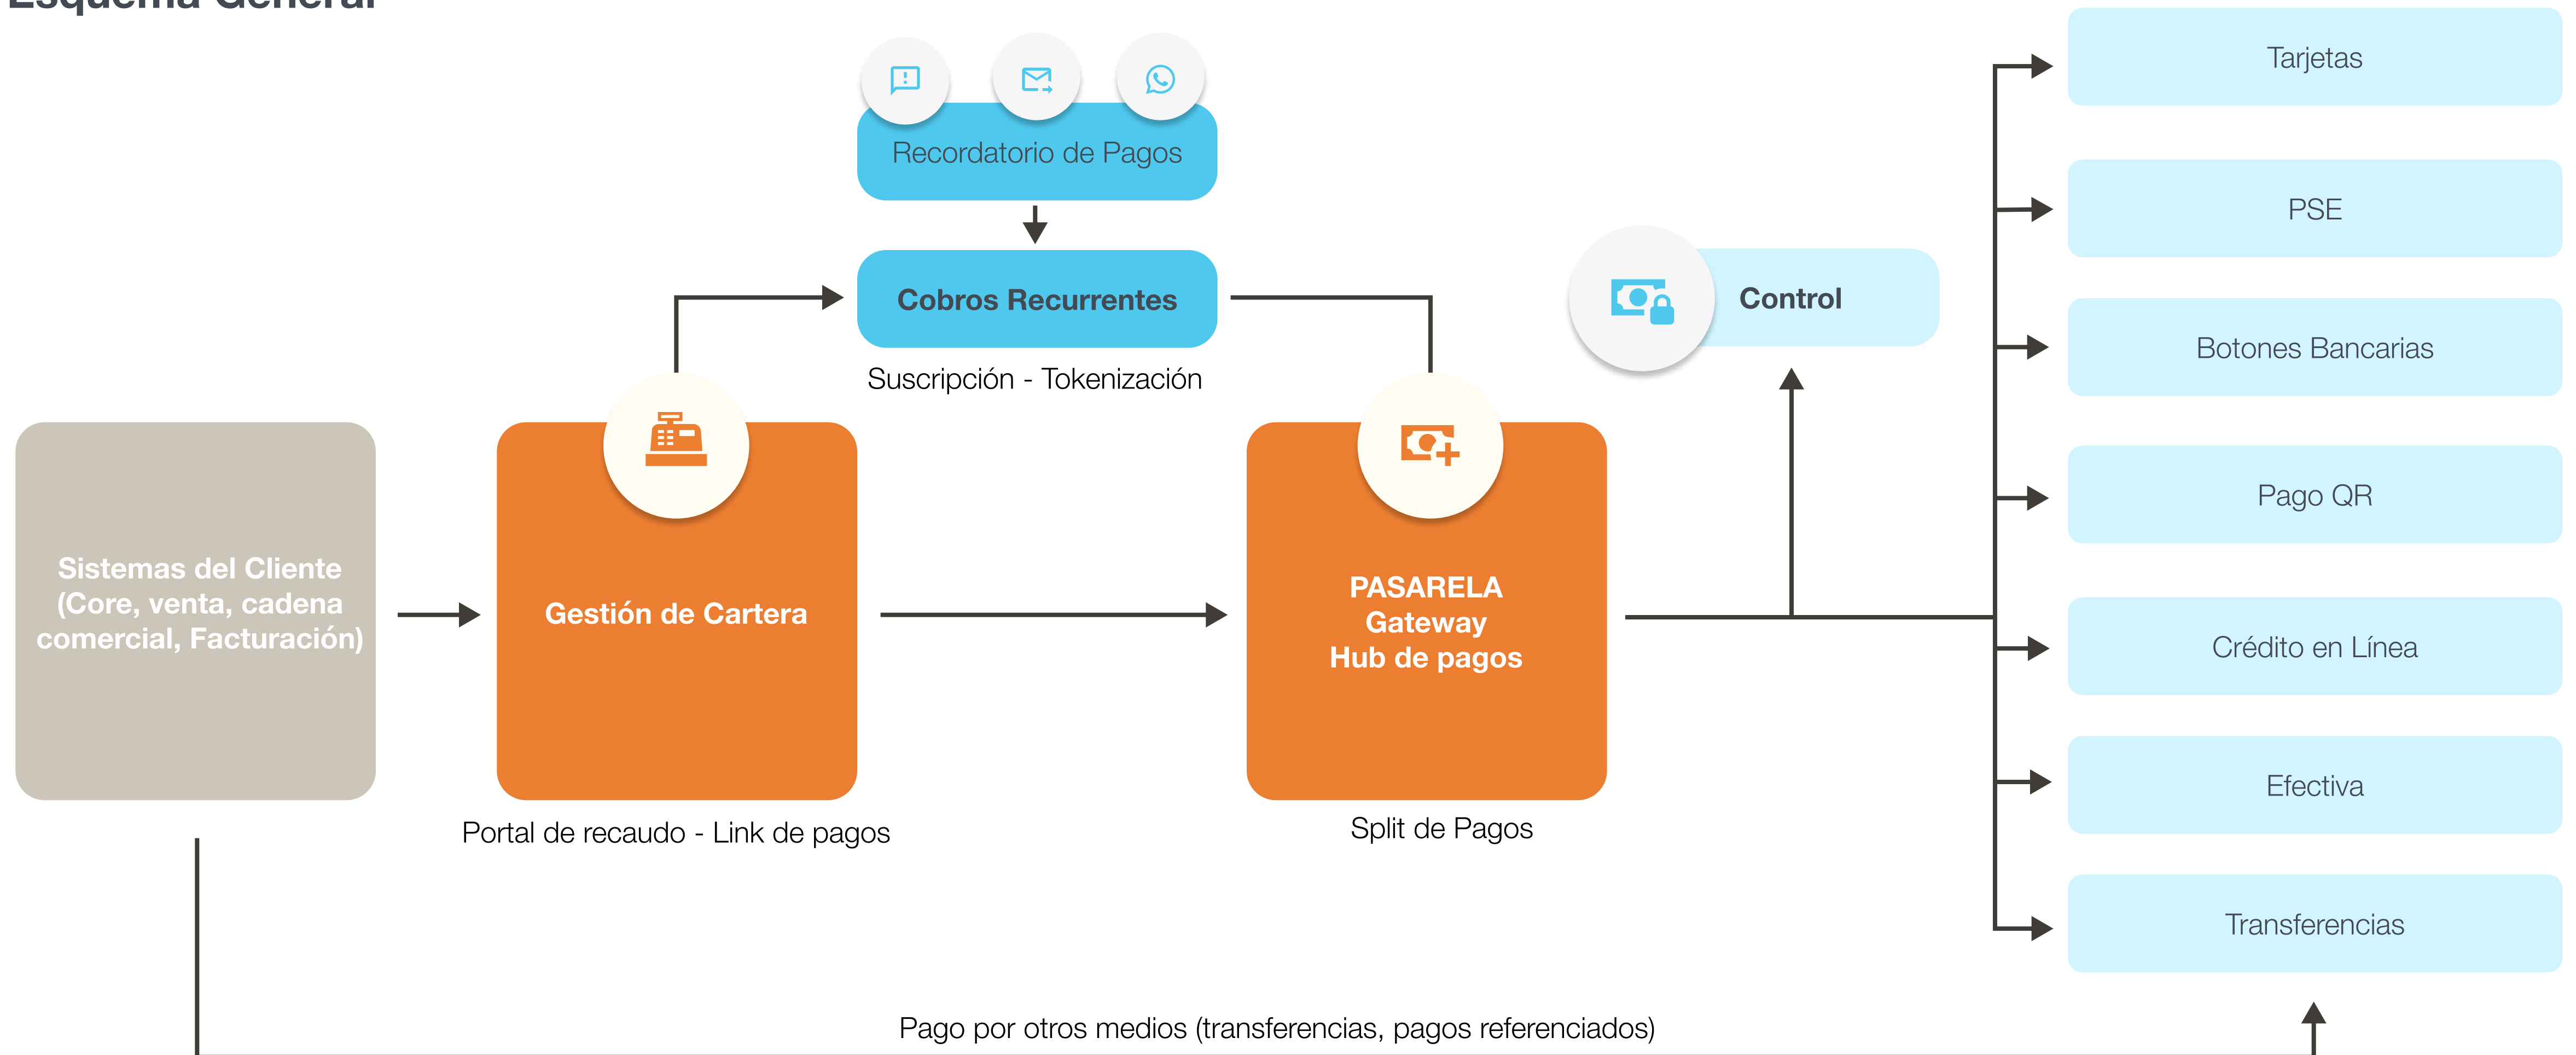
Esquema General

Recordatorio de Pagos

Cobros Recurrentes

Suscripción - Tokenización

Control

Tarjetas

PSE

Botones Bancarias

Pago QR

Crédito en Línea

Efectiva

Transferencias

Sistemas del Cliente (Core, venta, cadena comercial, Facturación)

Gestión de Cartera

Portal de recaudo - Link de pagos

PASARELA
Gateway
Hub de pagos

Split de Pagos

Pago por otros medios (transferencias, pagos referenciados)